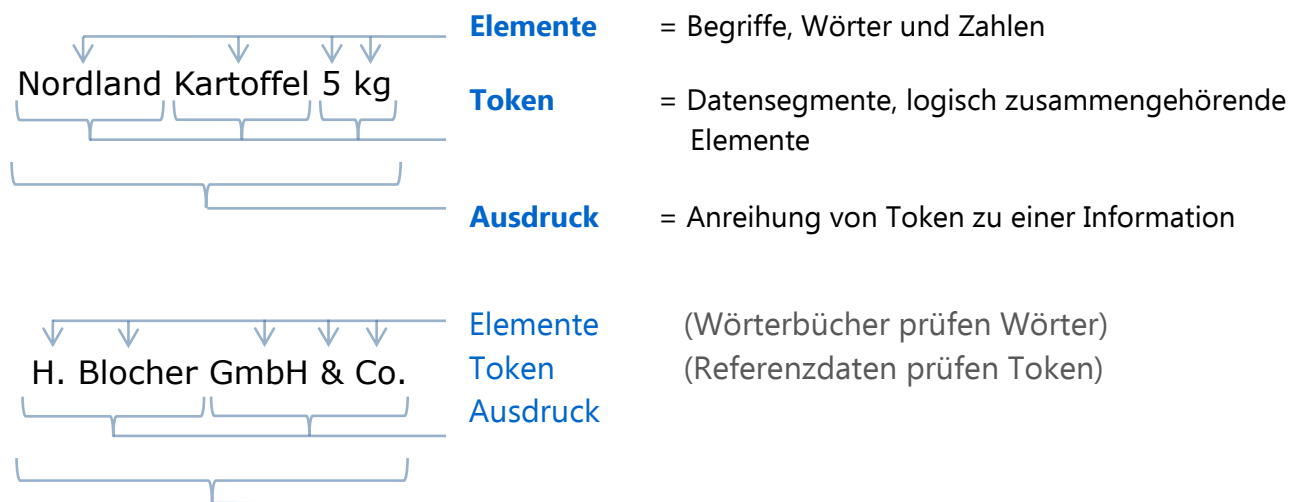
Nordland Kartoffel 5 kg

**Elemente** = Begriffe, Wörter und Zahlen

**Token** = Datensegmente, logisch zusammengehörende Elemente

**Ausdruck** = Anreihung von Token zu einer Information

H. Blocher GmbH & Co.

Elemente (Wörterbücher prüfen Wörter)
Token (Referenzdaten prüfen Token)
Ausdruck